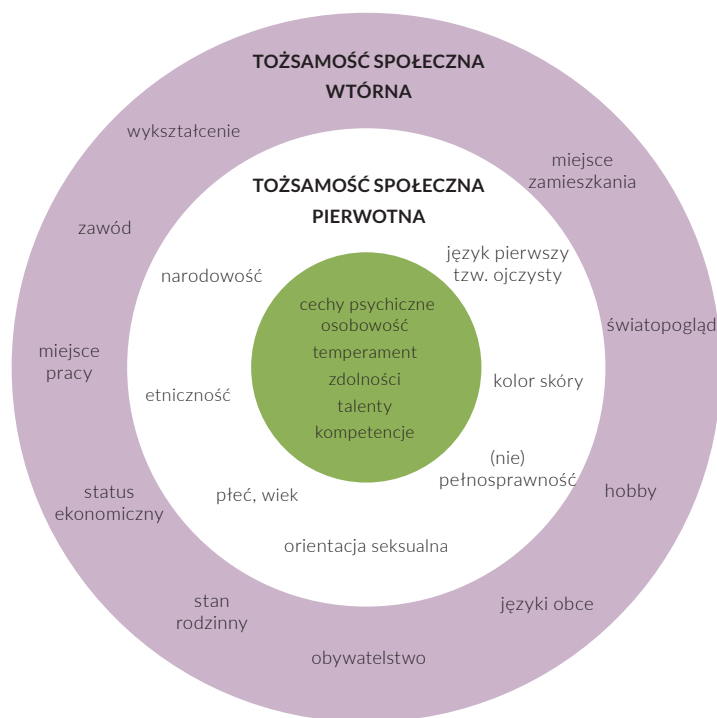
TOŻSAMOŚĆ SPOŁECZNA WTÓRNA

wykształcenie

miejsce zamieszkania

zawód

miejsce pracy

światopogląd

status ekonomiczny

hobby

stan rodzinny

języki obce

obywatelstwo

TOŻSAMOŚĆ SPOŁECZNA PIERWOTNA

narodowość

język pierwszy tzw. ojczysty

etniczność

kolor skóry

płeć, wiek

(nie) pełnosprawność

orientacja seksualna

cechy psychiczne
osobowość
temperament
zdolności
talenty
kompetencje